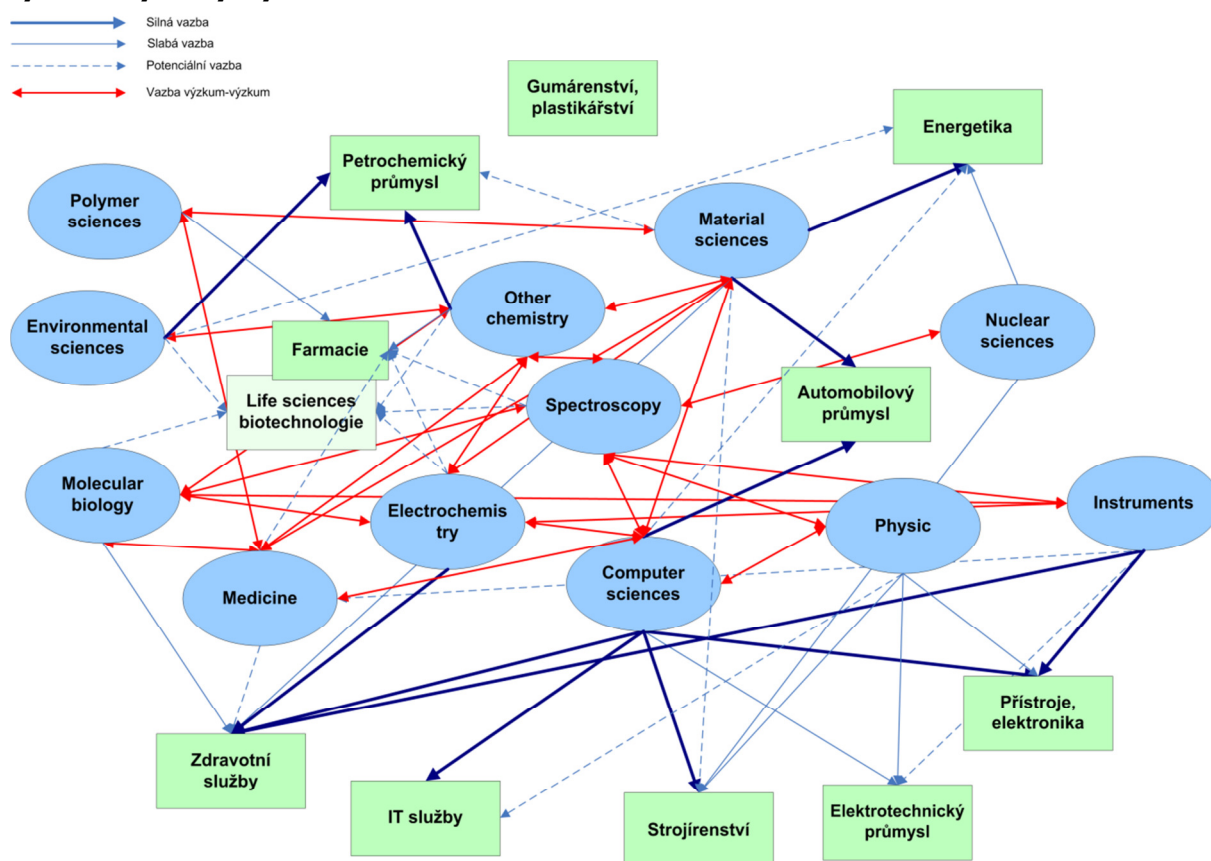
Silná vazba
Slabá vazba
Potenciální vazba
Vazba výzkum-výzkum

Gumárenství, plastikářství

Energetika

Petrochemický průmysl

Polymer sciences

Material sciences

Environmental sciences

Other chemistry

Nuclear sciences

Farmacie

Life sciences biotechnologie

Spectroscopy

Automobilový průmysl

Molecular biology

Electrochemis try

Physic

Instruments

Computer sciences

Medicine

Přístroje, elektronika

Zdravotní služby

IT služby

Strojírenství

Elektrotechnický průmysl